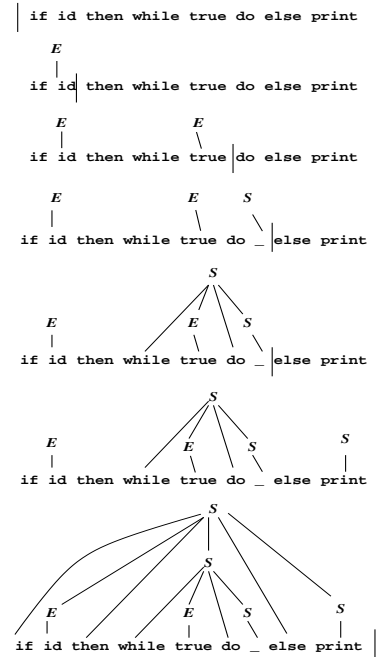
if id then while true do else print

E

if id then while true do else print

E E

if id then while true do else print

E E S

if id then while true do _ else print

S

E E S

if id then while true do _ else print

S

E E S S

if id then while true do _ else print

S

S

E E S S

if id then while true do _ else print